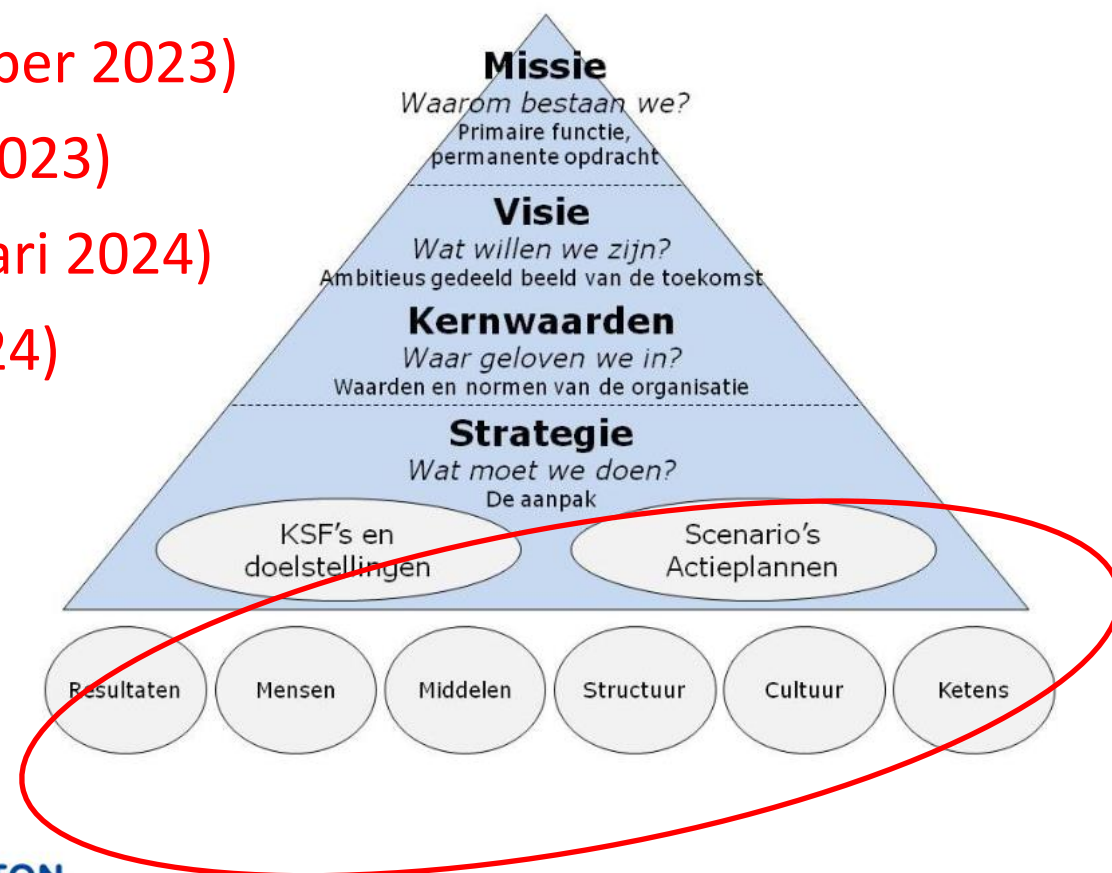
ber 2023)
023)
ari 2024)
24)

Missie
Waarom bestaan we?
Primaire functie, permanente opdracht

Visie
Wat willen we zijn?
Ambitieus gedeeld beeld van de toekomst

Kernwaarden
Waar geloven we in?
Waarden en normen van de organisatie

Strategie
Wat moet we doen?
De aanpak

KSF's en doelstellingen

Scenario's Actieplannen

Resultaten

Mensen

Middelen

Structuur

Cultuur

Ketens

TON